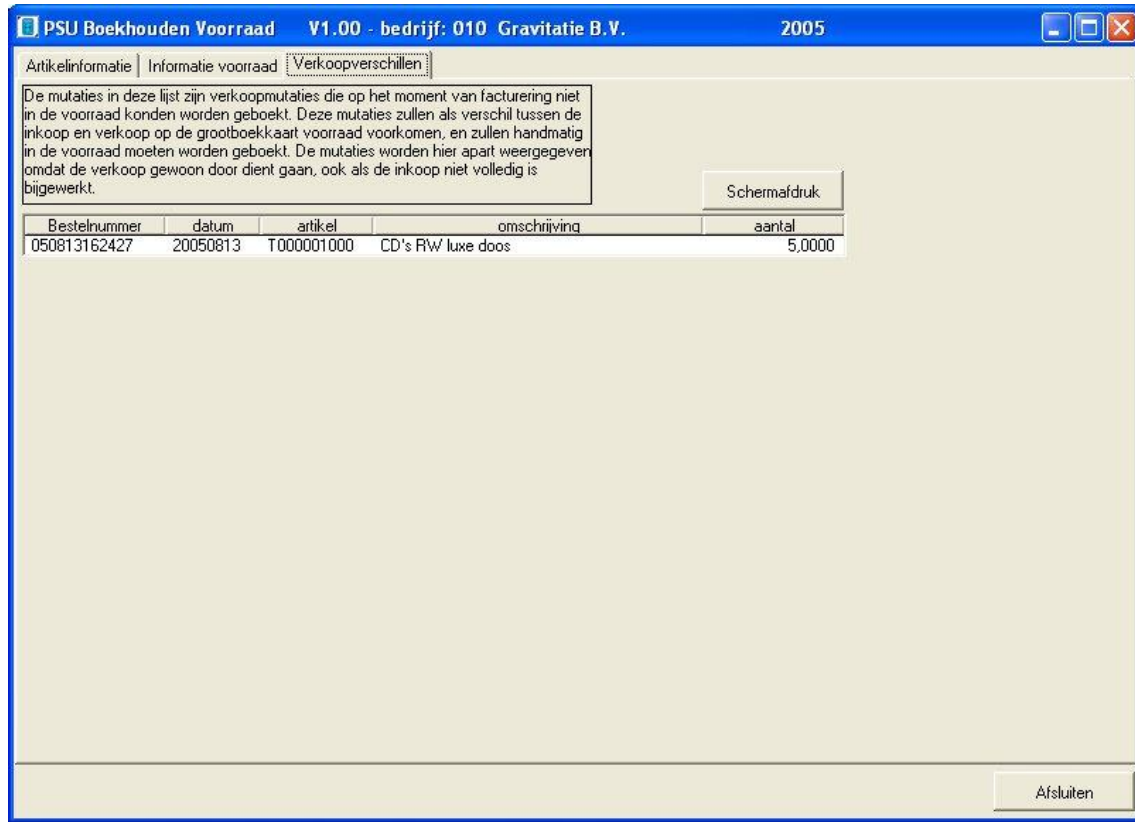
PSU Boekhouden Voorraad V1.00 - bedrijf: 010 Gravitatie B.V. 2005

Artikelinformatie | Informatie voorraad | Verkoopverschillen

De mutaties in deze lijst zijn verkoopmutaties die op het moment van facturering niet in de voorraad konden worden geboekt. Deze mutaties zullen als verschil tussen de inkoop en verkoop op de grootboekkaart voorraad voorkomen, en zullen handmatig in de voorraad moeten worden geboekt. De mutaties worden hier apart weergegeven omdat de verkoop gewoon door dient gaan, ook als de inkoop niet volledig is bijgewerkt.

Schermafdruk

| Bestelnummer | datum | artikel | omschrijving | aantal |
|---|---|---|---|---|
| 050813162427 | 20050813 | T000001000 | CD's RW luxe doos | 5,0000 |

Afsluiten